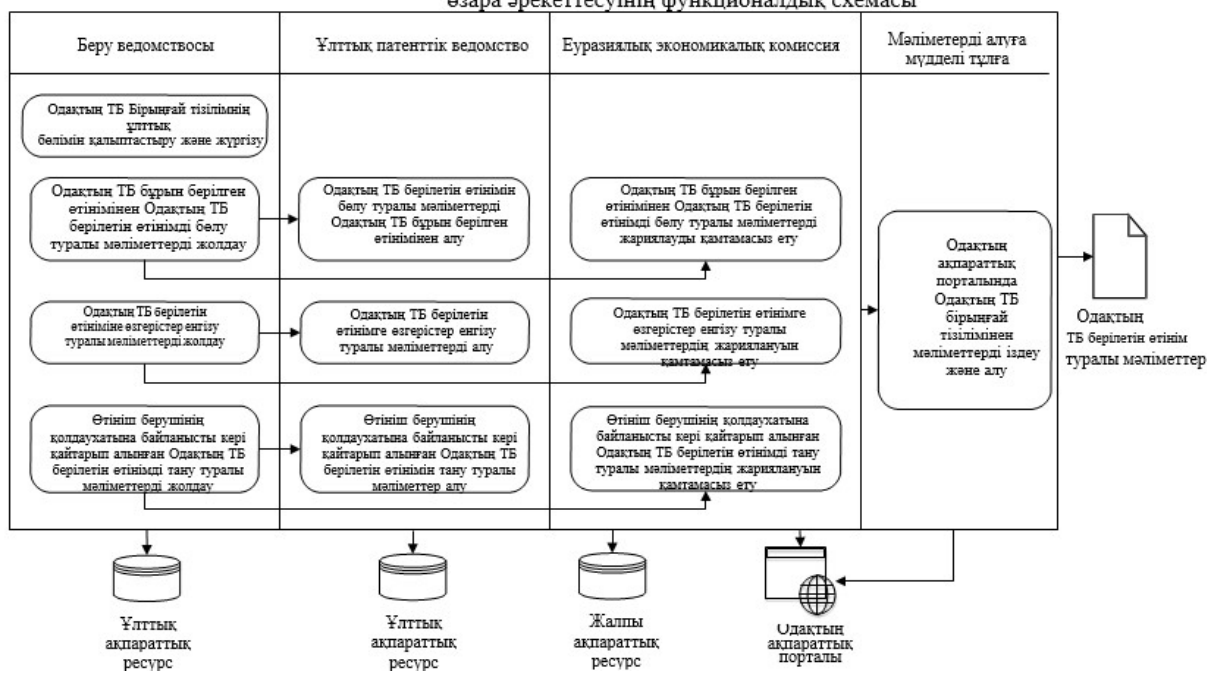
өзара әрекеттесуінің функционалдық схемасы

Беру ведомствосы

Ұлттық патенттік ведомство

Еуразиялық экономикалық комиссия

Мәліметтерді алуға мүдделі тұлға

Одақтың ТБ Бірыңғай тізілімнің ұлттық бөлімін қалыптастыру және жүргізу

Одақтың ТБ бұрын берілген өтінімінен Одақтың ТБ берілетін өтінімді бөлу туралы мәліметтерді жолдау

Одақтың ТБ берілетін өтінімін бөлу туралы мәліметтерді Одақтың ТБ бұрын берілген өтінімінен алу

Одақтың ТБ бұрын берілген өтінімінен Одақтың ТБ берілетін өтінімді бөлу туралы мәліметтерді жариялауды қамтамасыз ету

Одақтың ақпараттық порталында Одақтың ТБ бірыңғай тізілімінен мәліметтерді іздеу және алу

Одақтың ТБ берілетін өтінім туралы мәліметтер

Одақтың ТБ берілетін өтініміне өзгерістер енгізу туралы мәліметтерді жолдау

Одақтың ТБ берілетін өтінімге өзгерістер енгізу туралы мәліметтерді алу

Одақтың ТБ берілетін өтінімге өзгерістер енгізу туралы мәліметтердің жариялануын қамтамасыз ету

Өтініш берушінің қолдаухатына байланысты кері қайтарып алынған Одақтың ТБ берілетін өтінімді тану туралы мәліметтерді жолдау

Өтініш берушінің қолдаухатына байланысты кері қайтарып алынған Одақтың ТБ берілетін өтінімін тану туралы мәліметтер алу

Өтініш берушінің қолдаухатына байланысты кері қайтарып алынған Одақтың ТБ берілетін өтінімді тану туралы мәліметтердің жариялануын қамтамасыз ету

Ұлттық ақпараттық ресурс

Ұлттық ақпараттық ресурс

Жалпы ақпараттық ресурс

Одақтың ақпараттық порталы